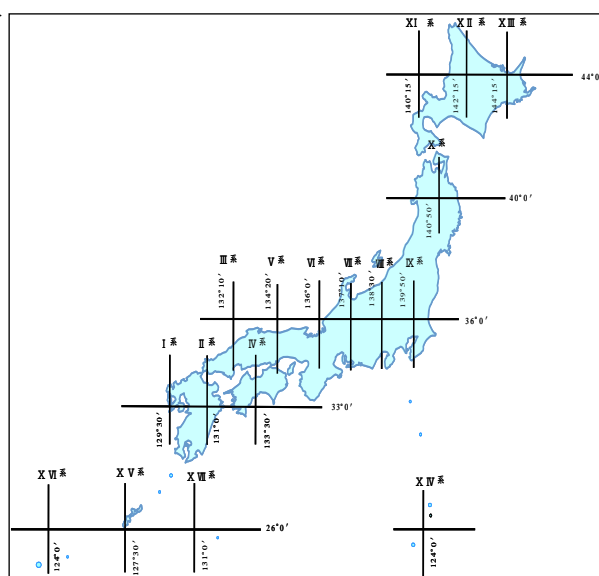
XI 系
XII 系
XIII 系
44°0′
140°15′
142°15′
144°15′
X 系
40°0′
140°50′
III 系
V 系
VI 系
VII 系
VIII 系
IX 系
132°10′
134°20′
136°0′
137°10′
138°30′
139°50′
36°0′
I 系
II 系
IV 系
33°0′
129°30′
131°0′
133°30′
XVI 系
XV 系
XVII 系
XIV 系
26°0′
124°0′
127°30′
131°0′
142°0′